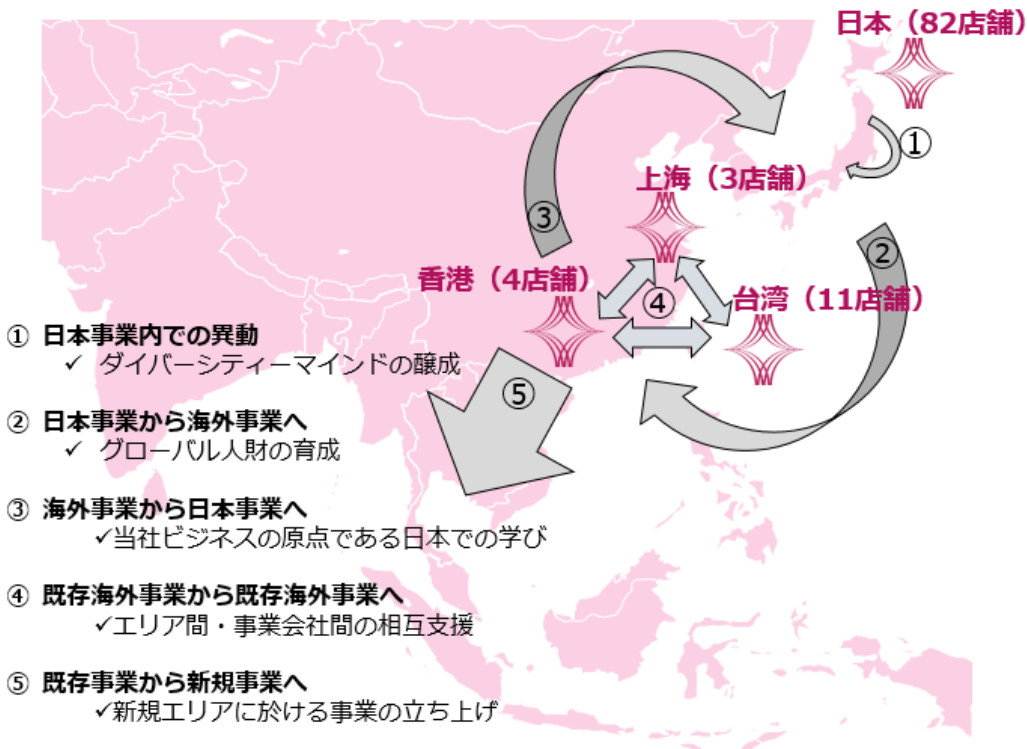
日本（82店舗）

①

上海（3店舗）

③

②

香港（4店舗）

④

台湾（11店舗）

⑤

① 日本事業内での異動
✓ ダイバーシティーマインドの醸成

② 日本事業から海外事業へ
✓ グローバル人財の育成

③ 海外事業から日本事業へ
✓当社ビジネスの原点である日本での学び

④ 既存海外事業から既存海外事業へ
✓エリア間・事業会社間の相互支援

⑤ 既存事業から新規事業へ
✓新規エリアに於ける事業の立ち上げ